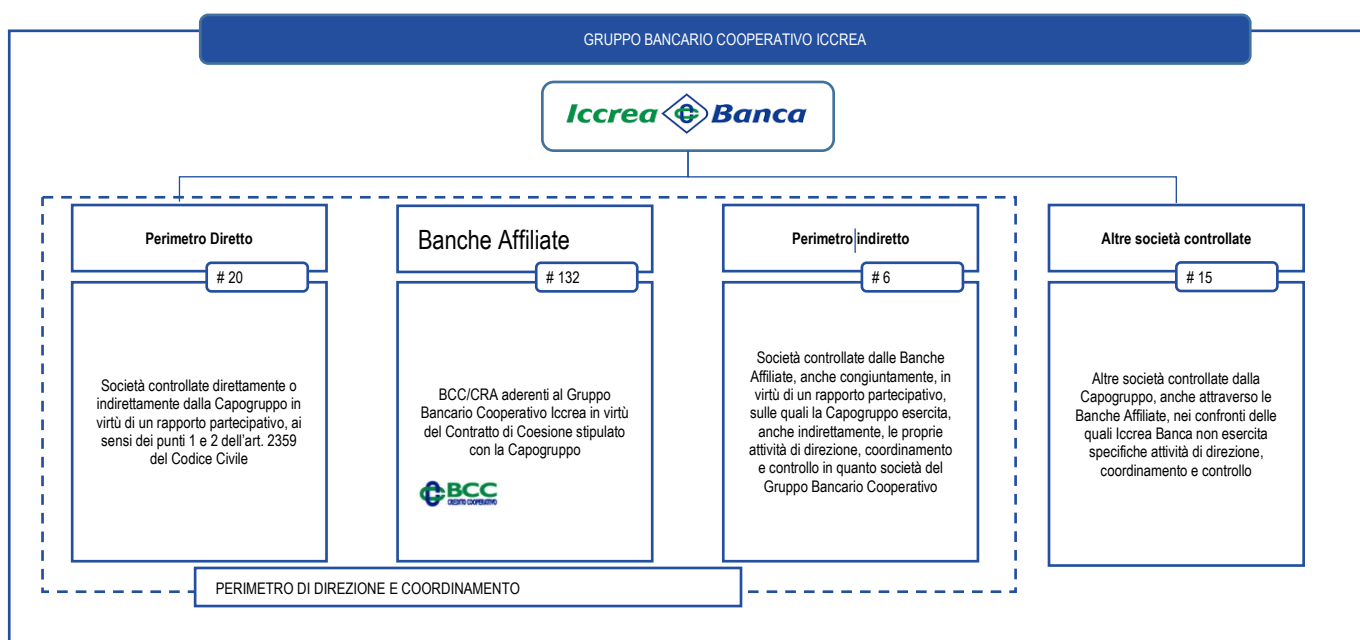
GRUPPO BANCARIO COOPERATIVO ICCREA

Iccrea Banca

Perimetro Diretto

# 20

Società controllate direttamente o indirettamente dalla Capogruppo in virtù di un rapporto partecipativo, ai sensi dei punti 1 e 2 dell'art. 2359 del Codice Civile

Banche Affiliate

# 132

BCC/CRA aderenti al Gruppo Bancario Cooperativo Iccrea in virtù del Contratto di Coesione stipulato con la Capogruppo

BCC CREDITO COOPERATIVO

Perimetro indiretto

# 6

Società controllate dalle Banche Affiliate, anche congiuntamente, in virtù di un rapporto partecipativo, sulle quali la Capogruppo esercita, anche indirettamente, le proprie attività di direzione, coordinamento e controllo in quanto società del Gruppo Bancario Cooperativo

Altre società controllate

# 15

Altre società controllate dalla Capogruppo, anche attraverso le Banche Affiliate, nei confronti delle quali Iccrea Banca non esercita specifiche attività di direzione, coordinamento e controllo

PERIMETRO DI DIREZIONE E COORDINAMENTO